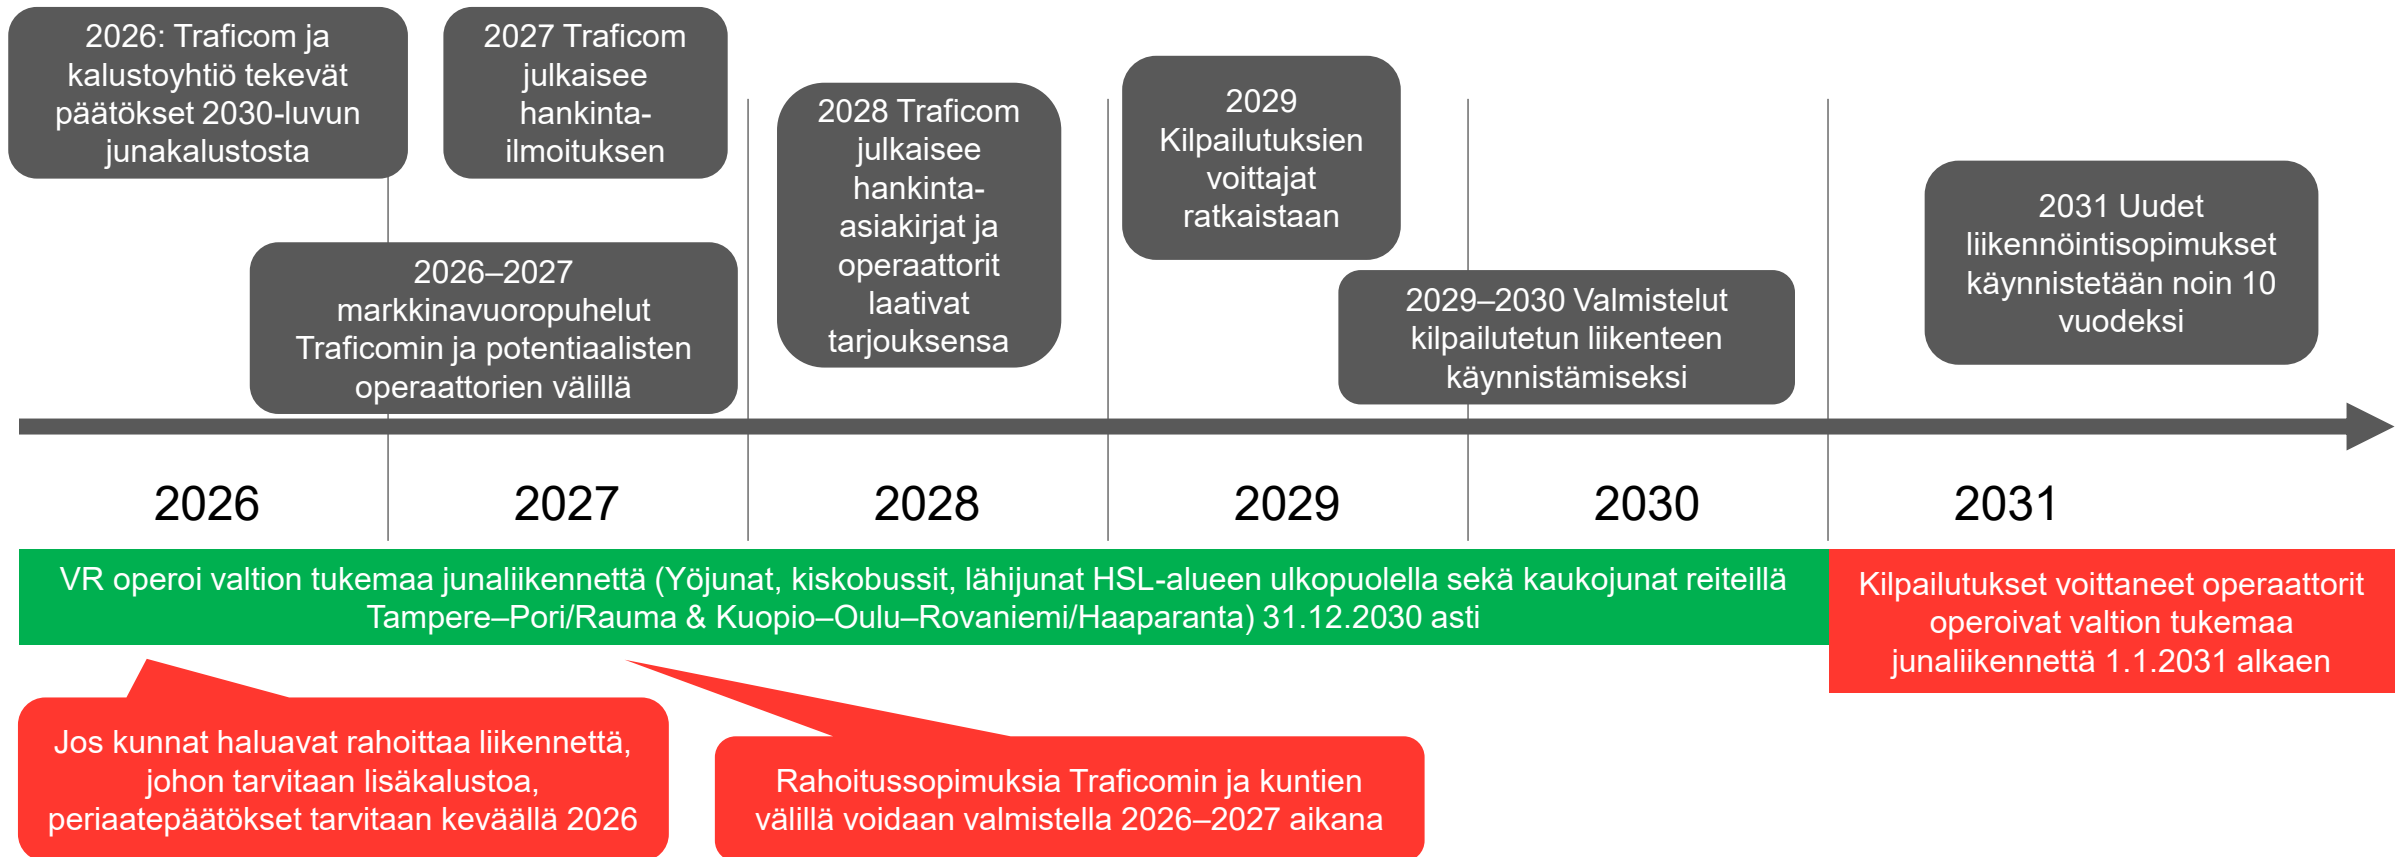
2026: Traficom ja kalustoyhtiö tekevät päätökset 2030-luvun junakalustosta

2027 Traficom julkaisee hankinta-ilmoituksen

2026–2027 markkinavuoropuhelut Traficomin ja potentiaalisten operaattorien välillä

2028 Traficom julkaisee hankinta-asiakirjat ja operaattorit laativat tarjouksensa

2029 Kilpailutuksien voittajat ratkaistaan

2029–2030 Valmistelut kilpailutetun liikenteen käynnistämiseksi

2031 Uudet liikennöintisopimukset käynnistetään noin 10 vuodeksi

2026

2027

2028

2029

2030

2031

VR operoi valtion tukemaa junaliikennettä (Yöjunat, kiskobussit, lähijunat HSL-alueen ulkopuolella sekä kaukojunat reiteillä Tampere–Pori/Rauma & Kuopio–Oulu–Rovaniemi/Haaparanta) 31.12.2030 asti

Kilpailutukset voittaneet operaattorit operoivat valtion tukemaa junaliikennettä 1.1.2031 alkaen

Jos kunnat haluavat rahoittaa liikennettä, johon tarvitaan lisäkalustoa, periaatepäätökset tarvitaan keväällä 2026

Rahoitussopimuksia Traficomin ja kuntien välillä voidaan valmistella 2026–2027 aikana